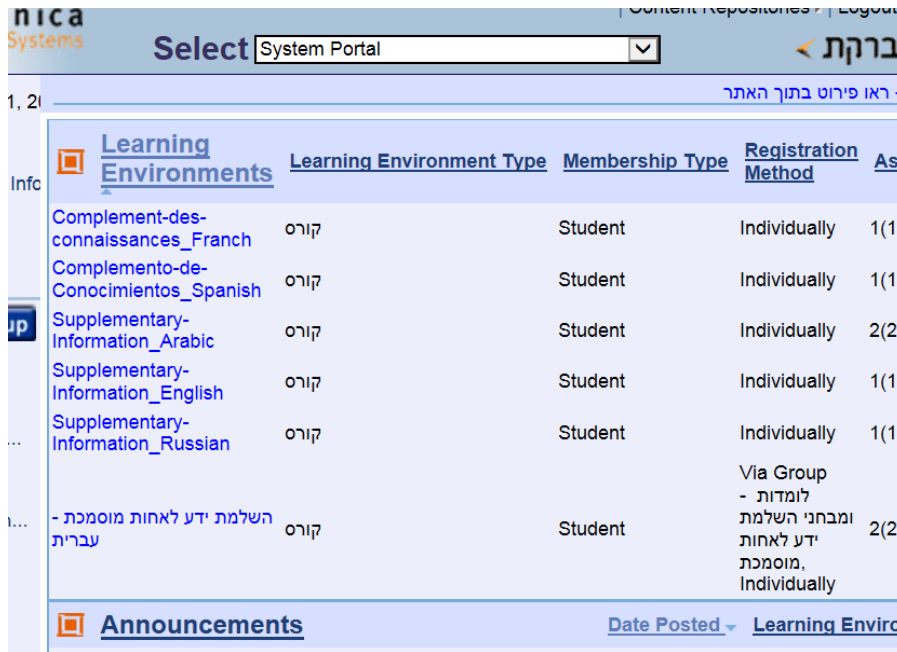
nica
Systems

| Content Repositories | Logout

Select System Portal

ברקת

1, 20

- ראו פירוט בתוך האתר

Info

| Learning Environments | Learning Environment Type | Membership Type | Registration Method | As |
|---|---|---|---|---|
| Complement-des-connaissances_Franch | קורס | Student | Individually | 1(1 |
| Complemento-de-Conocimientos_Spanish | קורס | Student | Individually | 1(1 |
| Supplementary-Information_Arabic | קורס | Student | Individually | 2(2 |
| Supplementary-Information_English | קורס | Student | Individually | 1(1 |
| Supplementary-Information_Russian | קורס | Student | Individually | 1(1 |
| השלמת ידע לאחות מוסמכת - עברית | קורס | Student | Via Group לומדות - ומבחני השלמת ידע לאחות מוסמכת, Individually | 2(2 |

up

Announcements

Date Posted

Learning Enviro